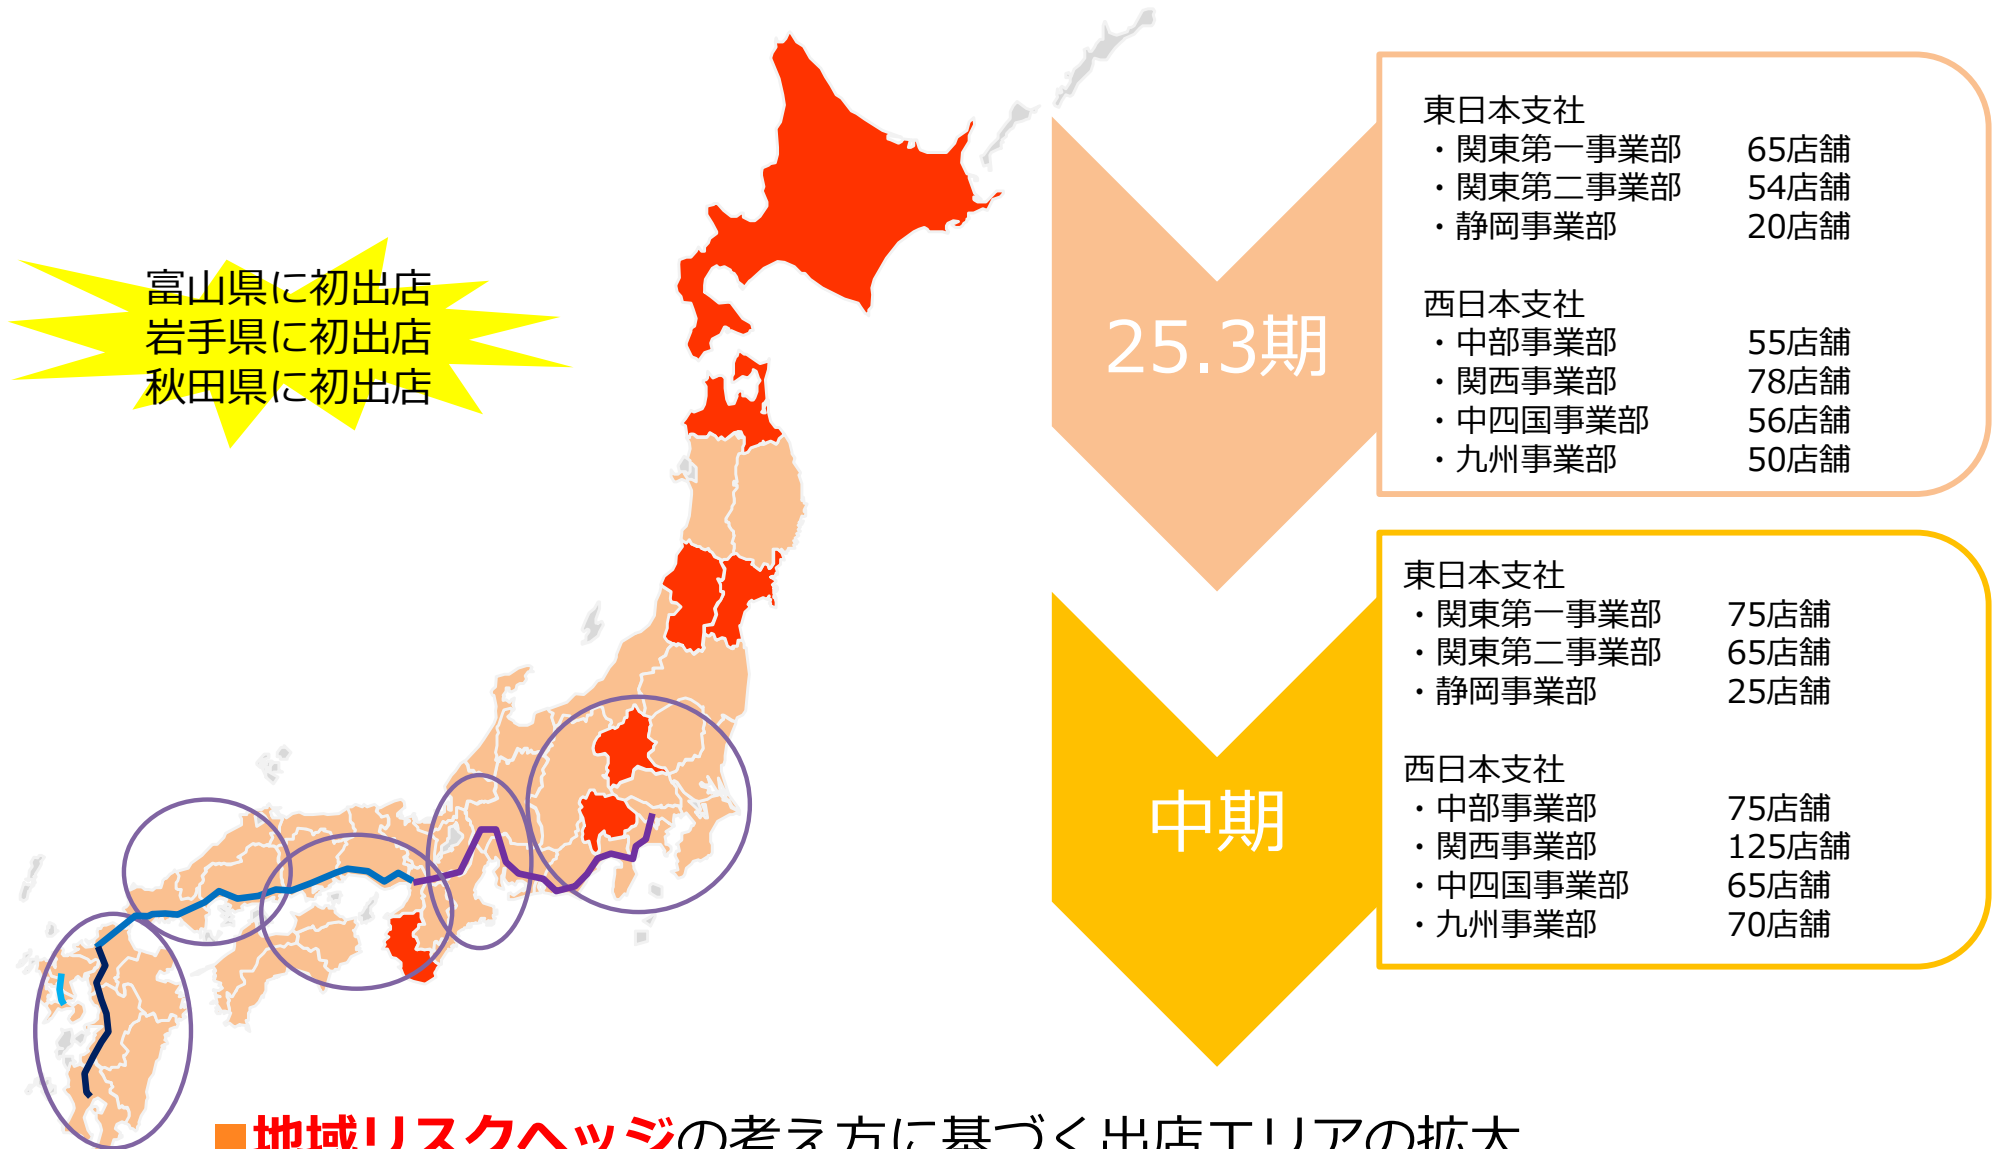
富山県に初出店
岩手県に初出店
秋田県に初出店

25.3期

東日本支社
・関東第一事業部 65店舗
・関東第二事業部 54店舗
・静岡事業部 20店舗

西日本支社
・中部事業部 55店舗
・関西事業部 78店舗
・中四国事業部 56店舗
・九州事業部 50店舗

中期

東日本支社
・関東第一事業部 75店舗
・関東第二事業部 65店舗
・静岡事業部 25店舗

西日本支社
・中部事業部 75店舗
・関西事業部 125店舗
・中四国事業部 65店舗
・九州事業部 70店舗

■地域リスクヘッジの考え方に基づく出店エリアの拡大